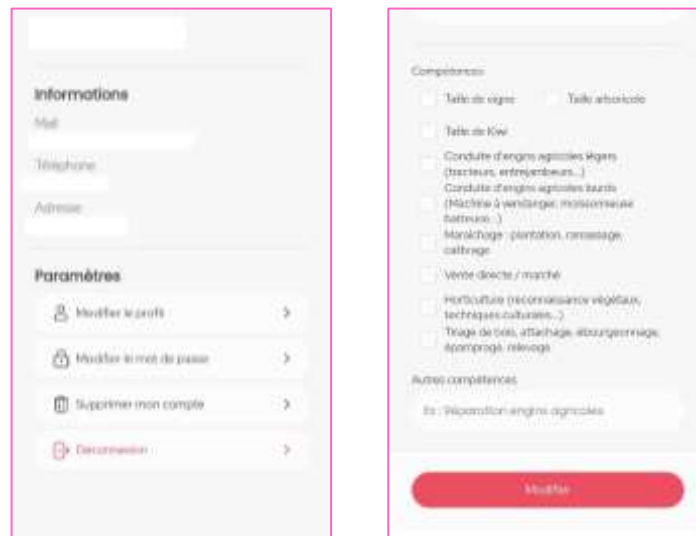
Informations

Mail

Téléphone

Adresse

Paramètres

Modifier le profil >

Modifier le mot de passe >

Supprimer mon compte >

Déconnexion >

Compétences

Taille de vigne

Taille arboricole

Taille de Kiwi

Conduite d'engins agricoles légers (tracteurs, enjambeurs...)

Conduite d'engins agricoles lourds (Machine à vendanger, moissonneuse batteuse...)

Maraîchage : plantation, ramassage, calibrage

Vente directe / marché

Horticulture (reconnaissance végétaux, techniques culturales...)

Tirage de bois, attachage, ébourgeonnage, épamprage, relevage

Autres compétences

Ex : Réparation engins agricoles

Modifier